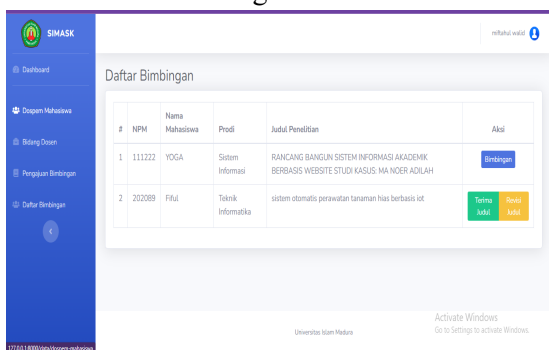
SIMASK

Dashboard

Dospem Mahasiswa

Bidang Dosen

Pengajuan Bimbingan

Daftar Bimbingan

miftahul walid

Daftar Bimbingan

| # | NPM | Nama Mahasiswa | Prodi | Judul Penelitian | Aksi |
|---|---|---|---|---|---|
| 1 | 111222 | YOGA | Sistem Informasi | RANCANG BANGUN SISTEM INFORMASI AKADEMIK BERBASIS WEBSITE STUDI KASUS: MA NOER ADILAH | Bimbingan |
| 2 | 202089 | Fiful | Teknik Informatika | sistem otomatis perawatan tanaman hias berbasis iot | Terima Judul Revisi Judul |

Activate Windows
Go to Settings to activate Windows.

Universitas Islam Madura

127.0.0.1:8000/data/dospem-mahasiswa